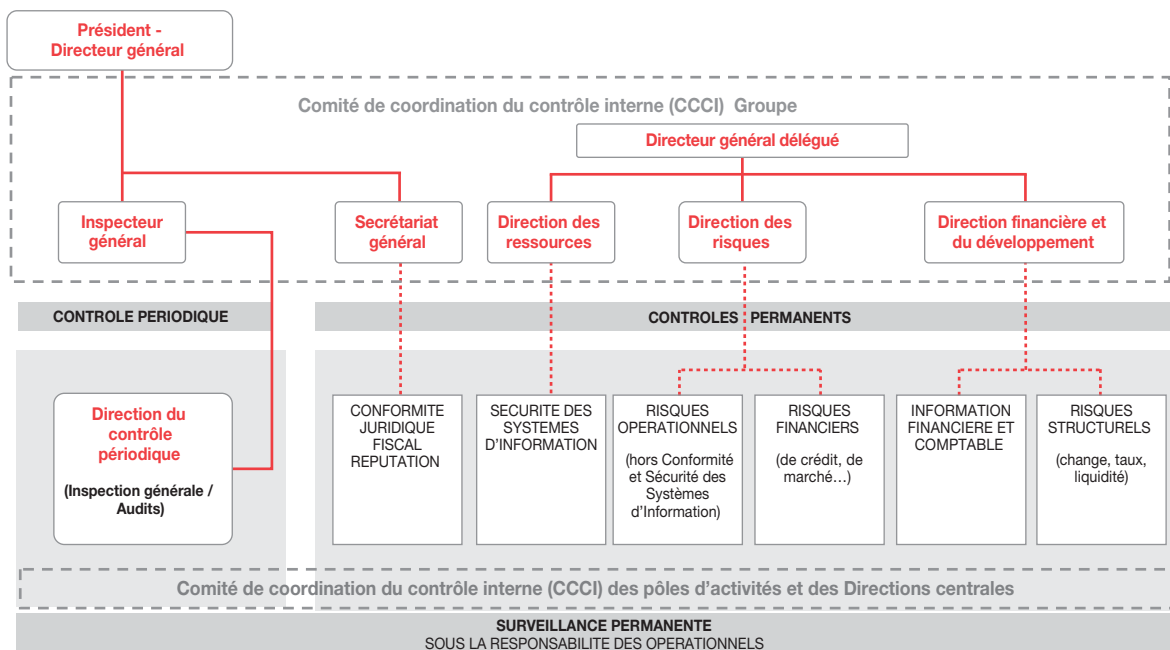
Président - Directeur général

Comité de coordination du contrôle interne (CCCI) Groupe

Directeur général délégué

Inspecteur général

Secrétariat général

Direction des ressources

Direction des risques

Direction financière et du développement

CONTROLE PERIODIQUE

CONTROLES PERMANENTS

Direction du contrôle périodique

(Inspection générale / Audits)

CONFORMITE JURIDIQUE FISCAL REPUTATION

SECURITE DES SYSTEMES D'INFORMATION

RISQUES OPERATIONNELS

(hors Conformité et Sécurité des Systèmes d'Information)

RISQUES FINANCIERS

(de crédit, de marché…)

INFORMATION FINANCIERE ET COMPTABLE

RISQUES STRUCTURELS

(change, taux, liquidité)

Comité de coordination du contrôle interne (CCCI) des pôles d'activités et des Directions centrales

SURVEILLANCE PERMANENTE
SOUS LA RESPONSABILITE DES OPERATIONNELS